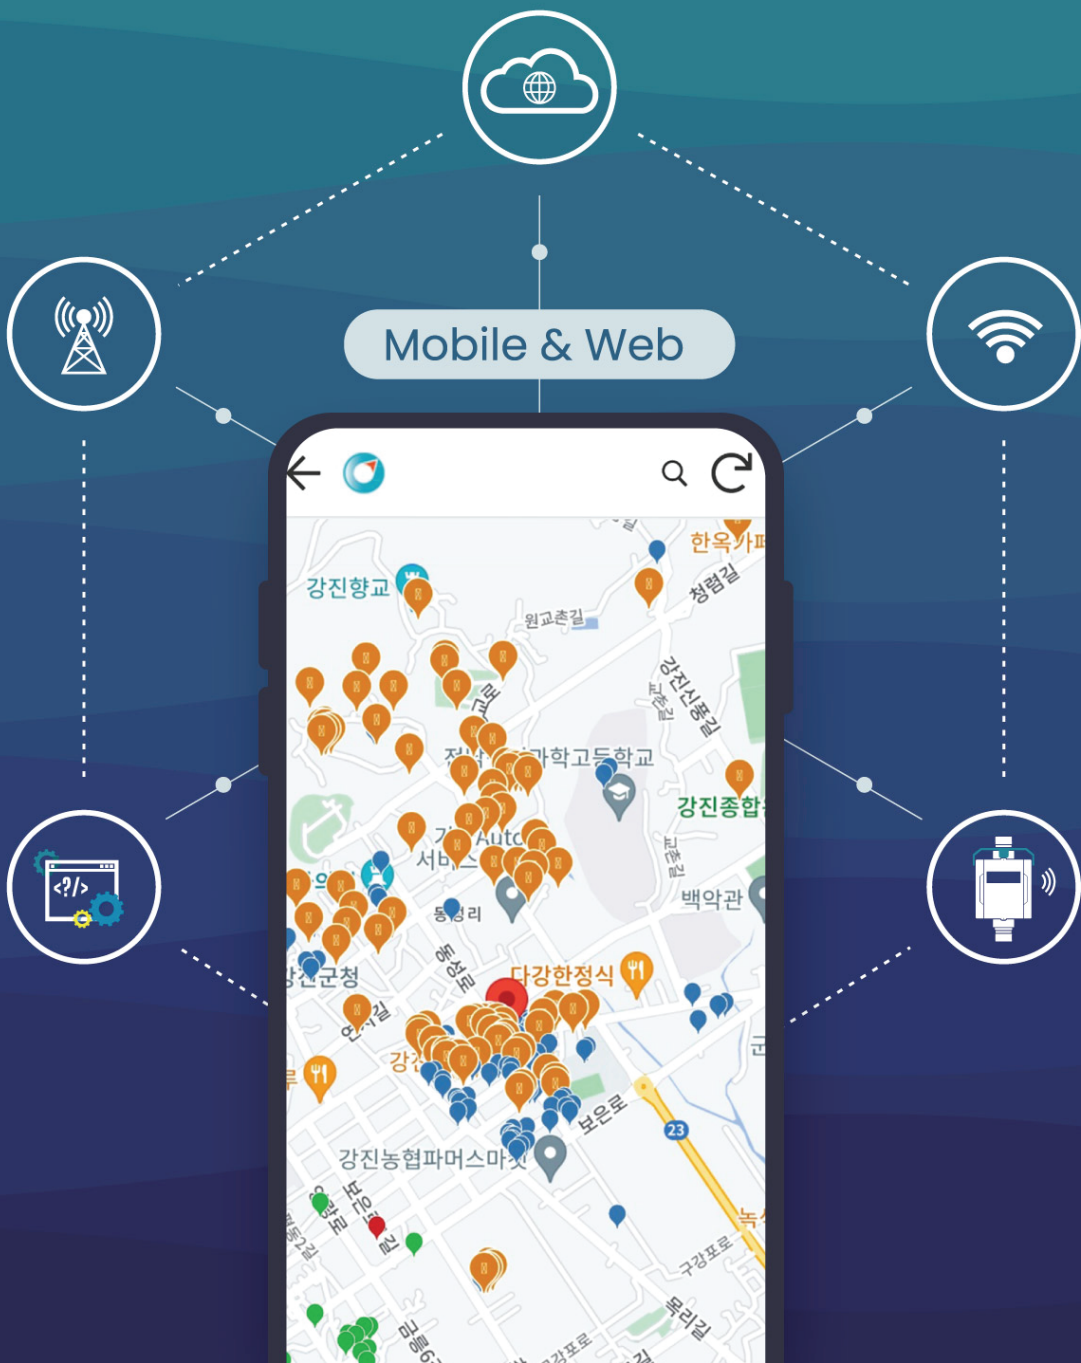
Mobile & Web

<?/>

한옥가

청렴길

강진향교

원교촌길

강진신통길

교촌길

학고등학교

강진종합

Auto

서비스

백악관

동성리

동성로

강진군청

다강한정식

보은로

23

강진농협파머스마켓

보은길

구강포로

목리길